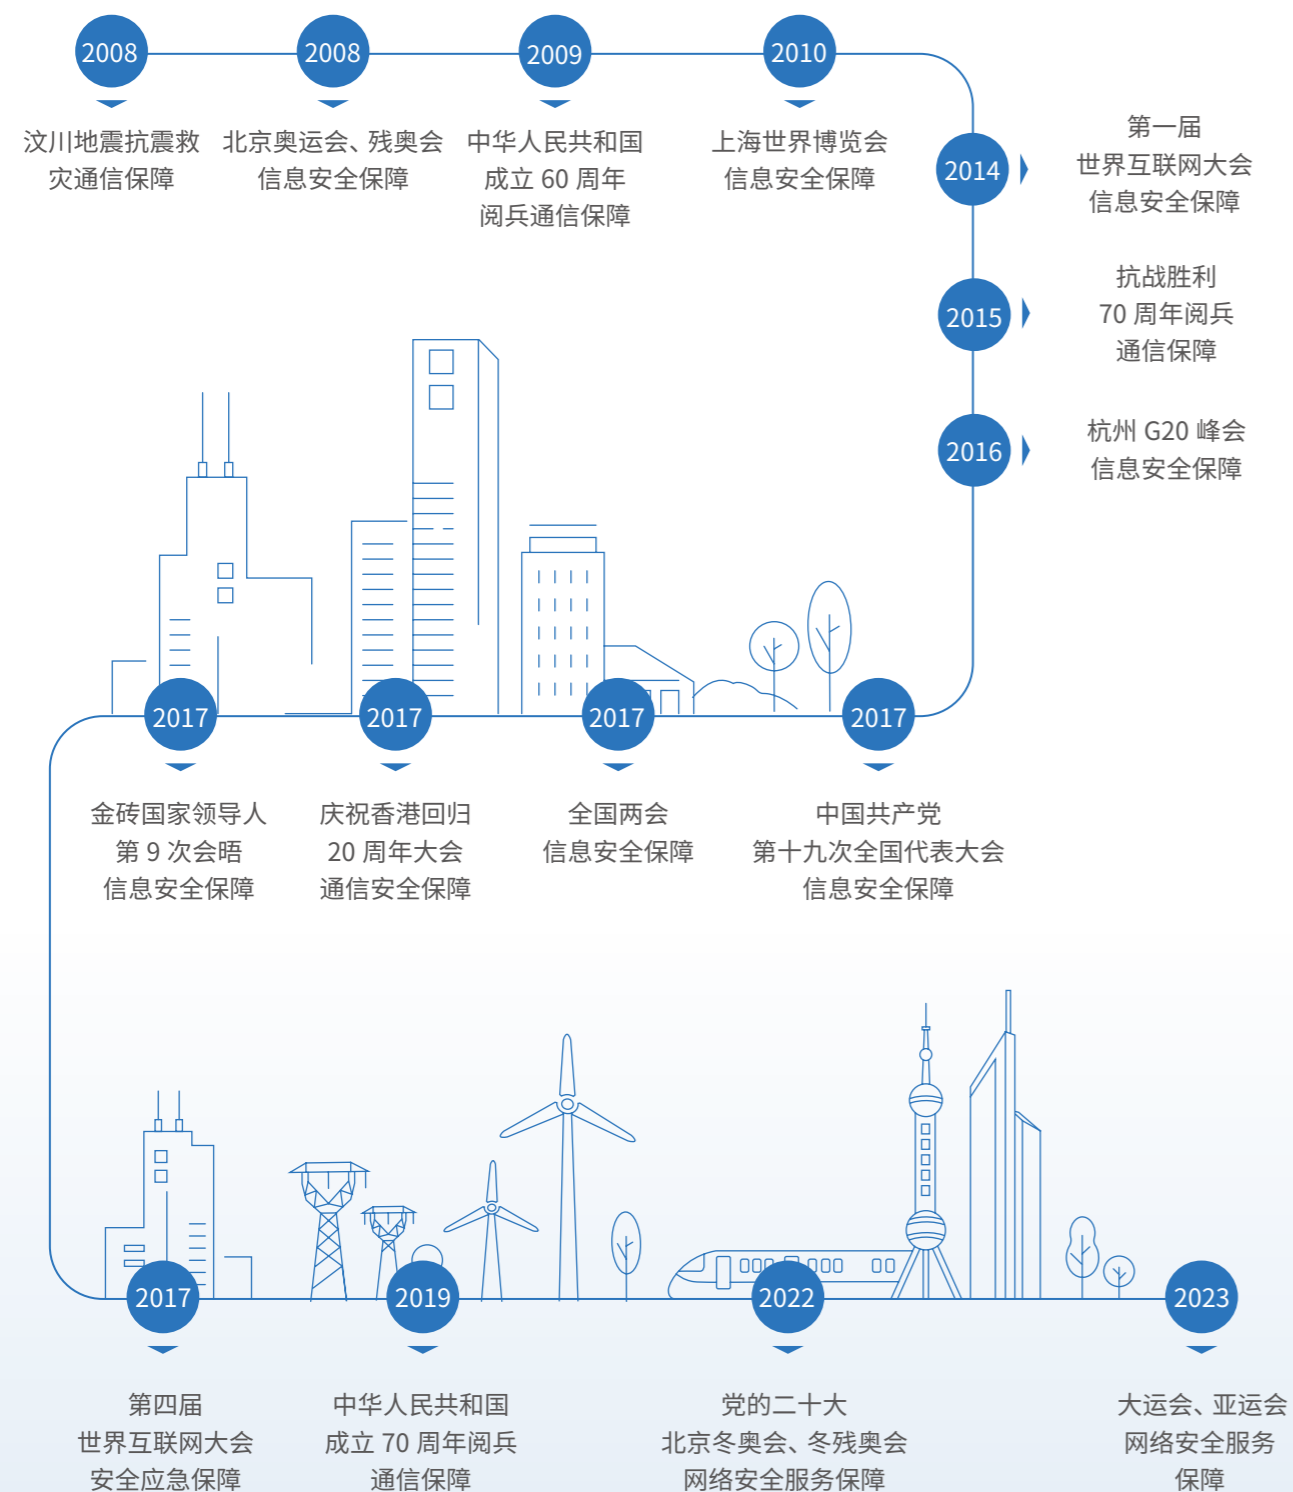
2008
汶川地震抗震救灾通信保障

2008
北京奥运会、残奥会信息安全保障

2009
中华人民共和国成立 60 周年阅兵通信保障

2010
上海世界博览会信息安全保障

2014
第一届世界互联网大会信息安全保障

2015
抗战胜利 70 周年阅兵通信保障

2016
杭州 G20 峰会信息安全保障

2017
金砖国家领导人第 9 次会晤信息安全保障

2017
庆祝香港回归 20 周年大会通信安全保障

2017
全国两会信息安全保障

2017
中国共产党第十九次全国代表大会信息安全保障

2017
第四届世界互联网大会安全应急保障

2019
中华人民共和国成立 70 周年阅兵通信保障

2022
党的二十大北京冬奥会、冬残奥会网络安全服务保障

2023
大运会、亚运会网络安全服务保障